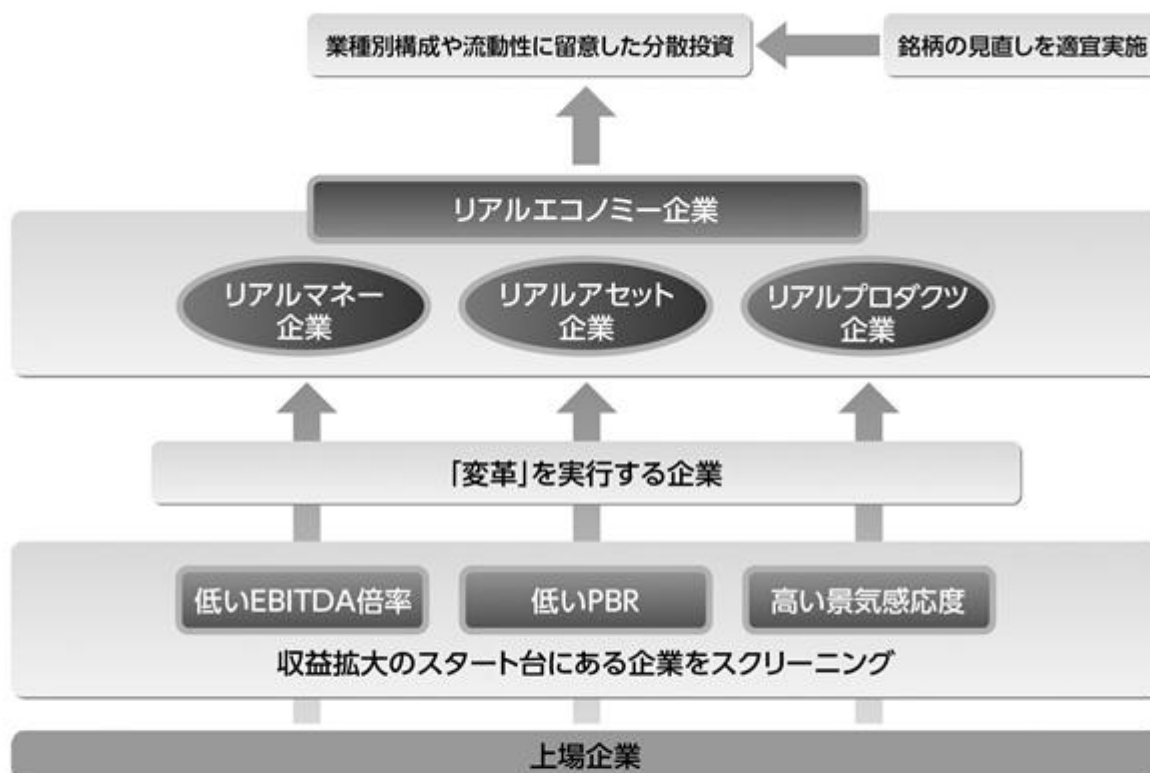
業種別構成や流動性に留意した分散投資

銘柄の見直しを適宜実施

リアルエコノミー企業

リアルマネー企業

リアルアセット企業

リアルプロダクツ企業

「変革」を実行する企業

低いEBITDA倍率

低いPBR

高い景気感応度

収益拡大のスタート台にある企業をスクリーニング

上場企業